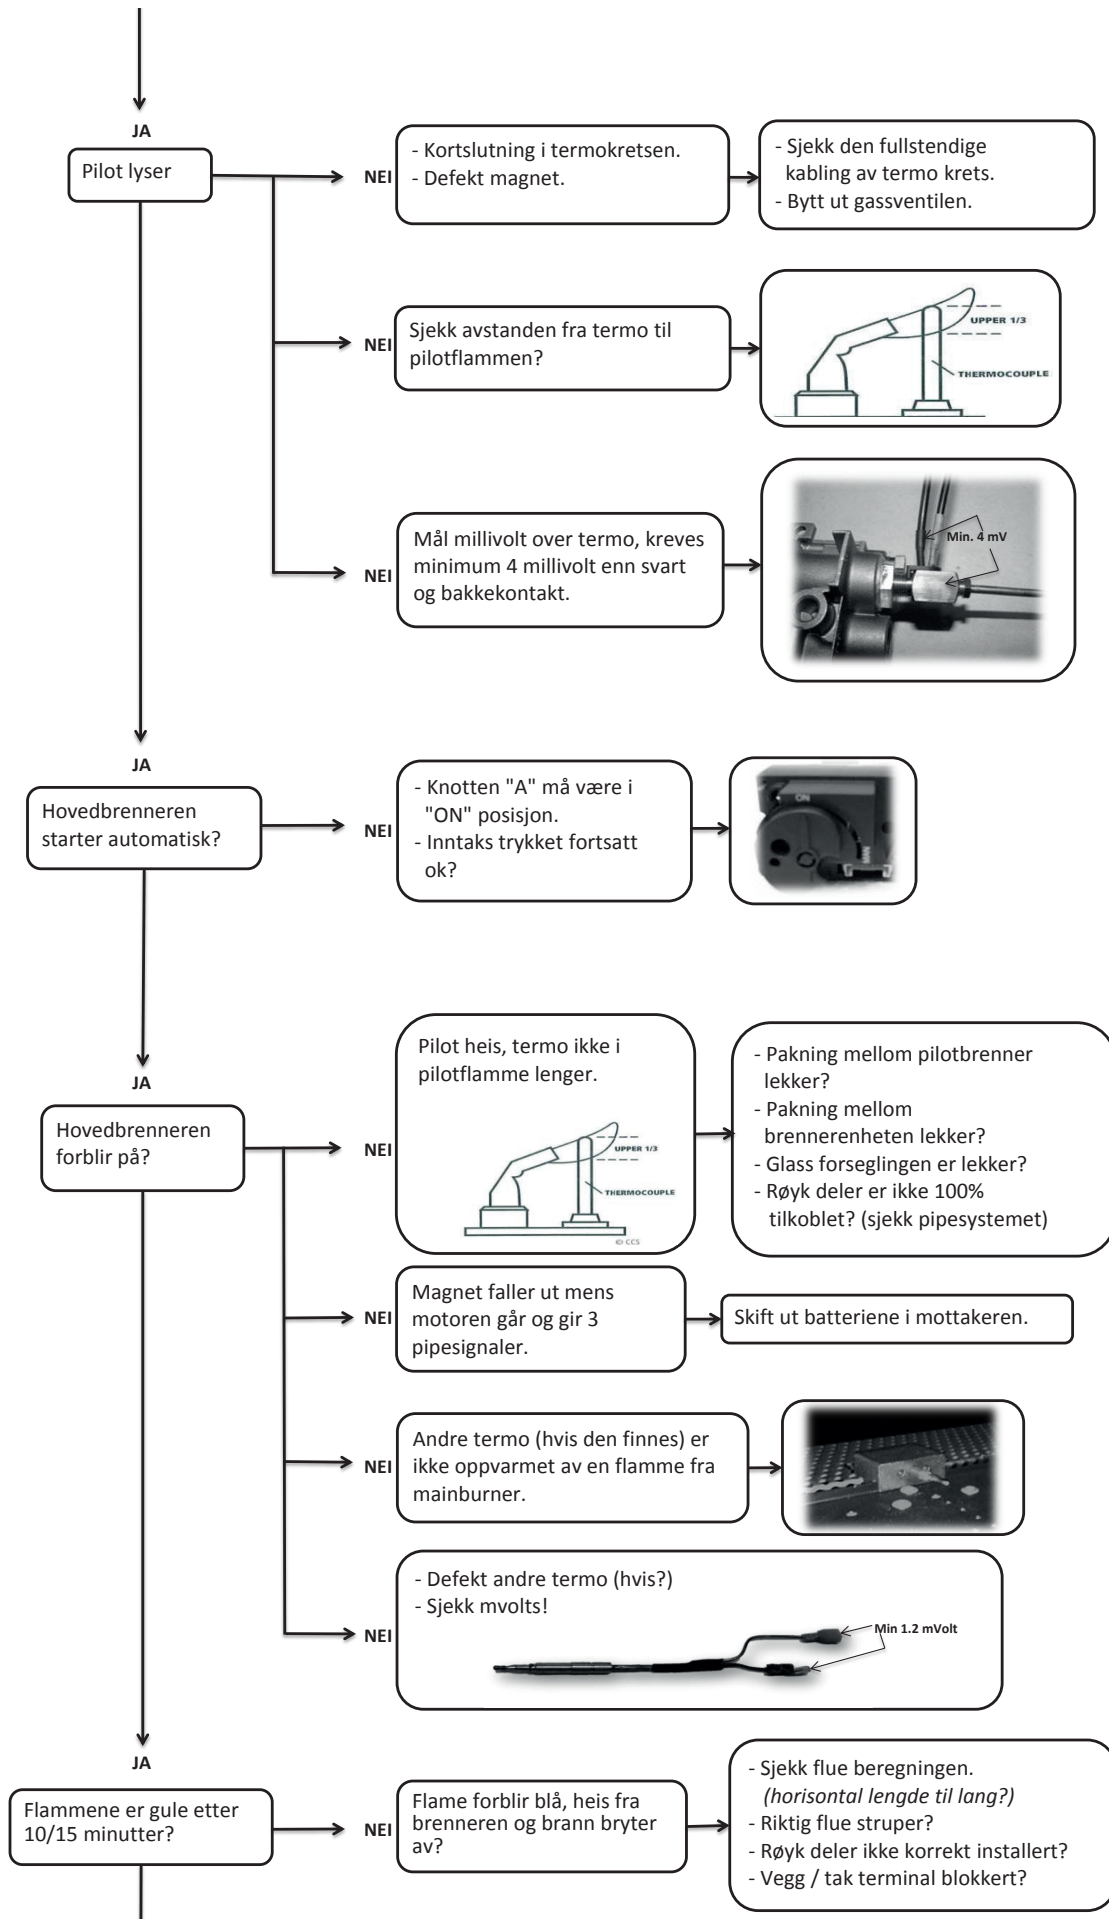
JA

Pilot lyser

NEI

- Kortslutning i termokretsen.
- Defekt magnet.

- Sjekk den fullstendige kabling av termo krets.
- Bytt ut gassventilen.

NEI

Sjekk avstanden fra termo til pilotflammen?

UPPER 1/3

THERMOCOUPLE

NEI

Mål millivolt over termo, kreves minimum 4 millivolt enn svart og bakkekontakt.

Min. 4 mV

JA

Hovedbrenneren starter automatisk?

NEI

- Knotten "A" må være i "ON" posisjon.
- Inntaks trykket fortsatt ok?

ON

JA

Hovedbrenneren forblir på?

NEI

Pilot heis, termo ikke i pilotflamme lenger.

UPPER 1/3

THERMOCOUPLE

© CCS

- Pakning mellom pilotbrenner lekker?
- Pakning mellom brennerenheten lekker?
- Glass forseglingen er lekker?
- Røyk deler er ikke 100% tilkoblet? (sjekk pipesystemet)

NEI

Magnet faller ut mens motoren går og gir 3 pipesignaler.

Skift ut batteriene i mottakeren.

NEI

Andre termo (hvis den finnes) er ikke oppvarmet av en flamme fra mainburner.

NEI

- Defekt andre termo (hvis?)
- Sjekk mvolts!

Min 1.2 mVolt

JA

Flammene er gule etter 10/15 minutter?

NEI

Flame forblir blå, heis fra brenneren og brann bryter av?

- Sjekk flue beregningen. *(horisontal lengde til lang?)*
- Riktig flue strupde?
- Røyk deler ikke korrekt installert?
- Vegg / tak terminal blokkert?